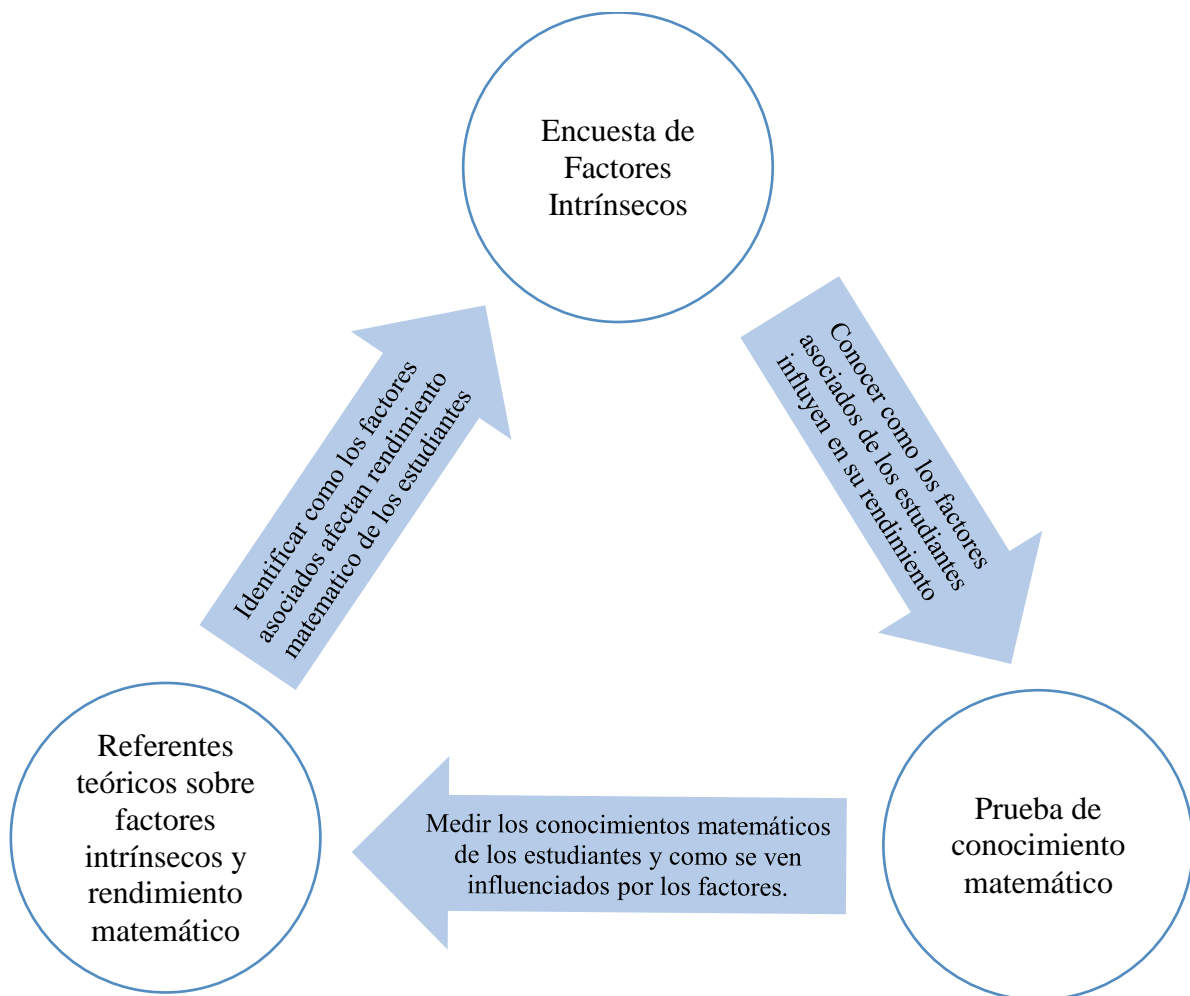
Encuesta de Factores Intrínsecos

Conocer como los factores asociados de los estudiantes influyen en su rendimiento

Prueba de conocimiento matemático

Medir los conocimientos matemáticos de los estudiantes y como se ven influenciados por los factores.

Referentes teóricos sobre factores intrínsecos y rendimiento matemático

Identificar como los factores asociados afectan rendimiento matematico de los estudiantes